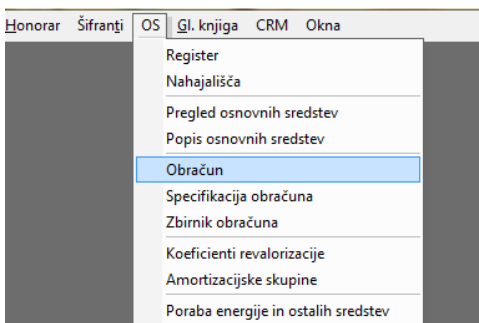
Honorar Šifranti OS Gl. knjiga CRM Okna

Register
Nahajališča
Pregled osnovnih sredstev
Popis osnovnih sredstev
Obračun
Specifikacija obračuna
Zbirnik obračuna
Koeficienti revalorizacije
Amortizacijske skupine
Poraba energije in ostalih sredstev